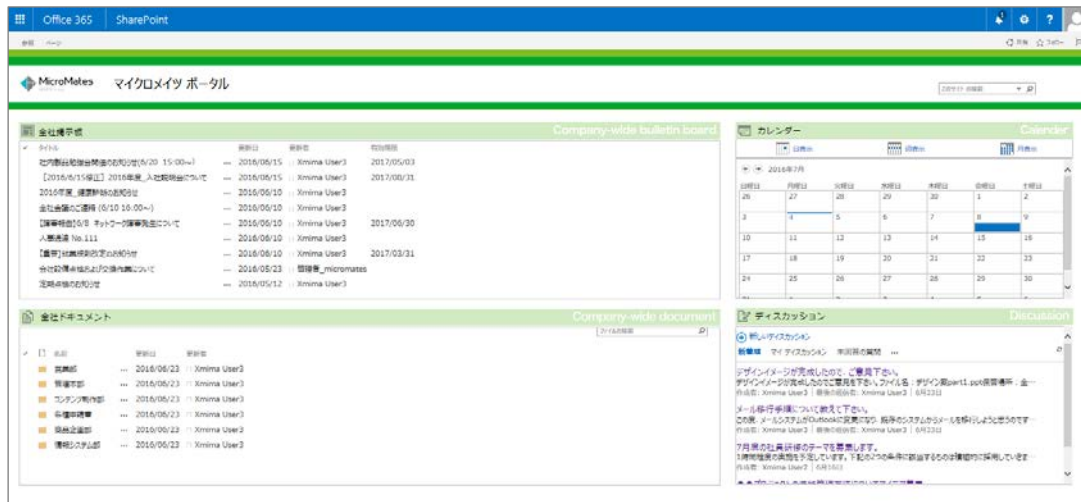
Office 365 SharePoint

参照 ページ

共有 フォロー

MicroMates マイクロメイツ ポータル

このサイト の検索

全社掲示板 Company-wide bulletin board

タイトル 更新日 更新者 有効期限

| タイトル | 更新日 | 更新者 | 有効期限 |
|---|---|---|---|
| 社内勉強会開催のお知らせ(6/20 15:00〜) | 2016/06/15 | Xmima User3 | 2017/05/03 |
| 【2016/6/15修正】2016年度_入社説明会について | 2016/06/15 | Xmima User3 | 2017/08/31 |
| 2016年度_健康診断のお知らせ | 2016/06/10 | Xmima User3 | |
| 全社会議のご連絡 (6/10 16:00〜) | 2016/06/10 | Xmima User3 | |
| [障害報告]6/8 ネットワーク障害発生について | 2016/06/10 | Xmima User3 | 2017/06/30 |
| 人事通達 No.111 | 2016/06/10 | Xmima User3 | |
| [重要]就業規則改定のお知らせ | 2016/06/10 | Xmima User3 | 2017/03/31 |
| 会社設備点検および交換作業について | 2016/05/23 | 管理者_micromates | |
| 定期点検のお知らせ | 2016/05/12 | Xmima User3 | |

カレンダー Calender

日表示 週表示 月表示

2016年7月

| 日曜日 | 月曜日 | 火曜日 | 水曜日 | 木曜日 | 金曜日 | 土曜日 |
|---|---|---|---|---|---|---|
| 26 | 27 | 28 | 29 | 30 | 1 | 2 |
| 3 | 4 | 5 | 6 | 7 | 8 | 9 |
| 10 | 11 | 12 | 13 | 14 | 15 | 16 |
| 17 | 18 | 19 | 20 | 21 | 22 | 23 |
| 24 | 25 | 26 | 27 | 28 | 29 | 30 |

全社ドキュメント Company-wide document

ファイルの検索

名前 更新日時 更新者

| 名前 | 更新日時 | 更新者 |
|---|---|---|
| 営業部 | 2016/06/23 | Xmima User3 |
| 管理本部 | 2016/06/23 | Xmima User3 |
| コンテンツ制作部 | 2016/06/23 | Xmima User3 |
| 品質管理部 | 2016/06/23 | Xmima User3 |
| 商品企画部 | 2016/06/23 | Xmima User3 |
| 情報システム部 | 2016/06/23 | Xmima User3 |

ディスカッション Discussion

新しいディスカッション

新着順 マイ ディスカッション 未回答の質問 ...

デザインイメージが完成したので、ご意見下さい。
デザインイメージが完成したのでご意見を下さい。ファイル名：デザイン案part1.ppt保管場所：全...
作成者: Xmima User3 | 最後の返信者: Xmima User3 | 6月23日

メール移行手順について教えて下さい。
この度、メールシステムがOutlookに変更となり、既存のシステムからメールを移行しようと思うのですが...
作成者: Xmima User3 | 最後の返信者: Xmima User3 | 6月23日

7月度の社員研修のテーマを募集します。
1時間程度の講習を予定しています。下記の2つの条件に該当するものは積極的に採用していきます...
作成者: Xmima User3 | 6月16日